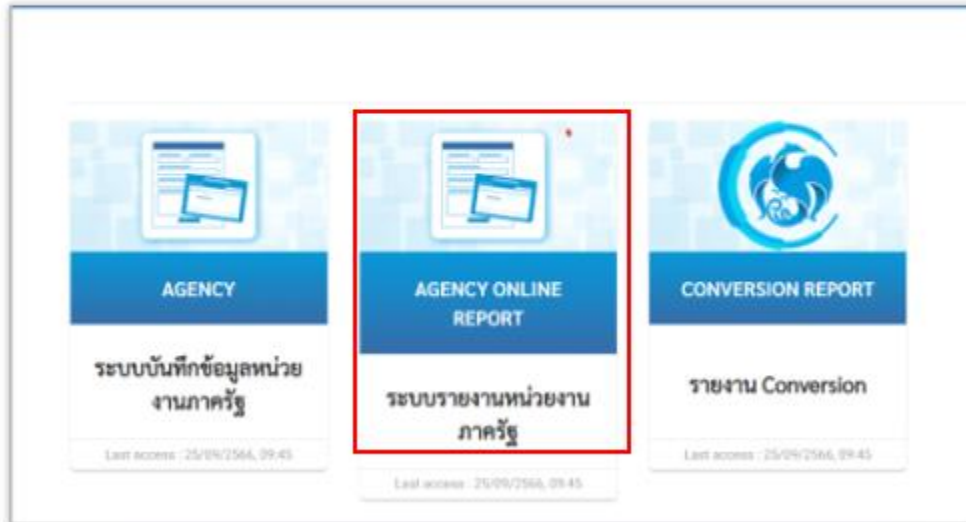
AGENCY

ระบบบันทึกข้อมูลหน่วยงานภาครัฐ

Last access : 25/09/2566, 09:45

AGENCY ONLINE REPORT

ระบบรายงานหน่วยงานภาครัฐ

Last access : 25/09/2566, 09:45

CONVERSION REPORT

รายงาน Conversion

Last access : 25/09/2566, 09:45